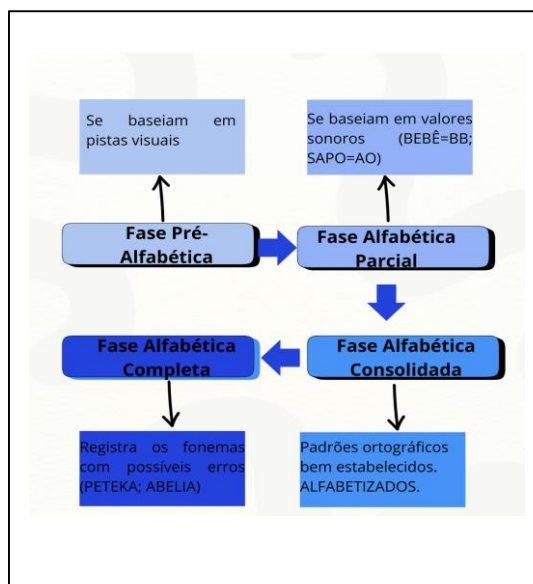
Se baseiam em pistas visuais

Se baseiam em valores sonoros (BEBÊ=BB; SAPO=AO)

Fase Pré-Alfabética

Fase Alfabética Parcial

Fase Alfabética Completa

Fase Alfabética Consolidada

Registra os fonemas com possíveis erros (PETEKA; ABELIA)

Padrões ortográficos bem estabelecidos. ALFABETIZADOS.